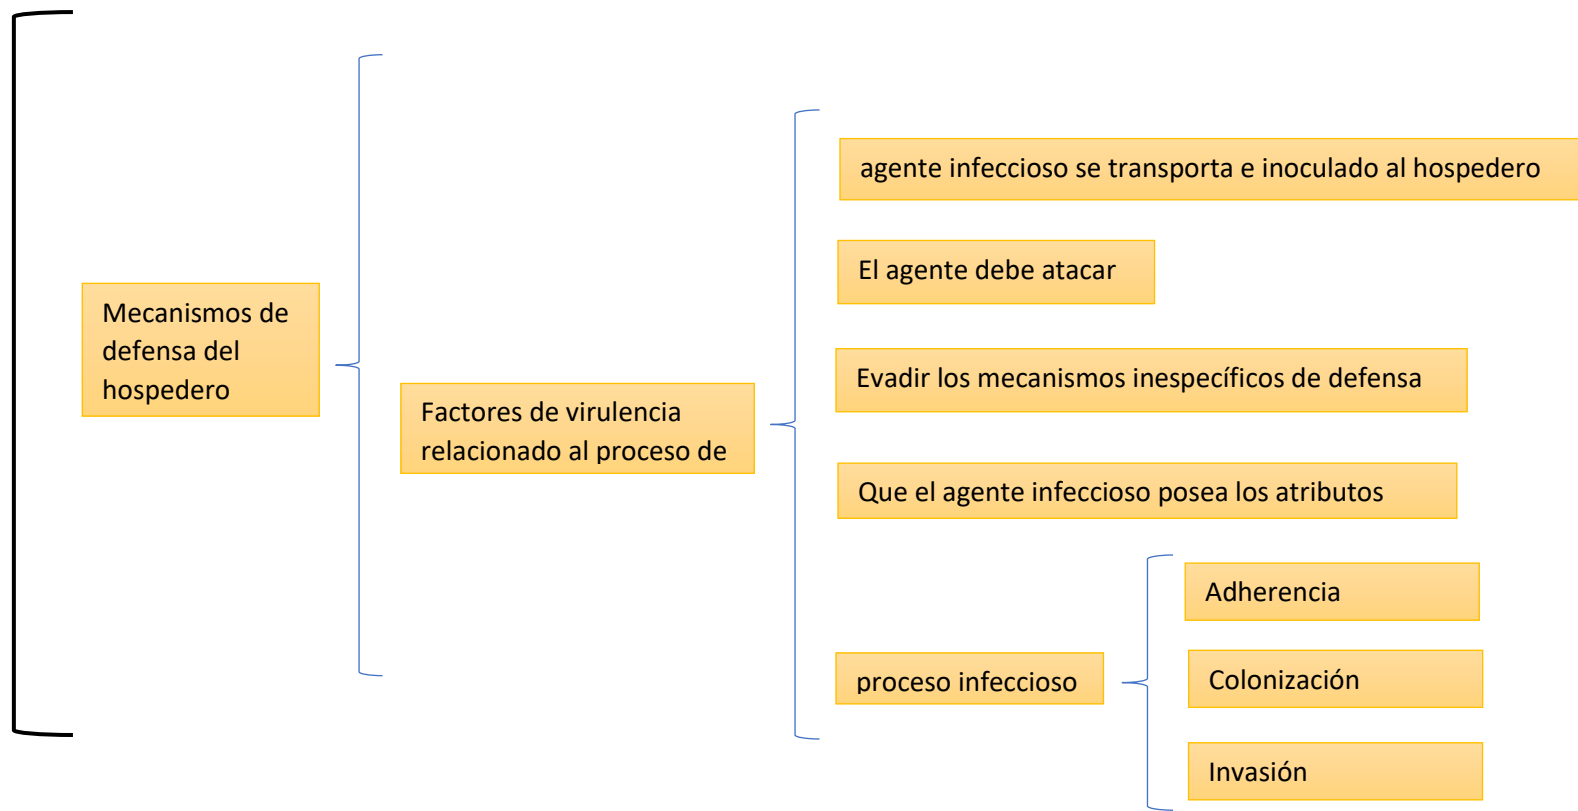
Mecanismos de defensa del hospedero

Factores de virulencia relacionado al proceso de

agente infeccioso se transporta e inoculado al hospedero

El agente debe atacar

Evadir los mecanismos inespecíficos de defensa

Que el agente infeccioso posea los atributos

proceso infeccioso

Adherencia

Colonización

Invasión